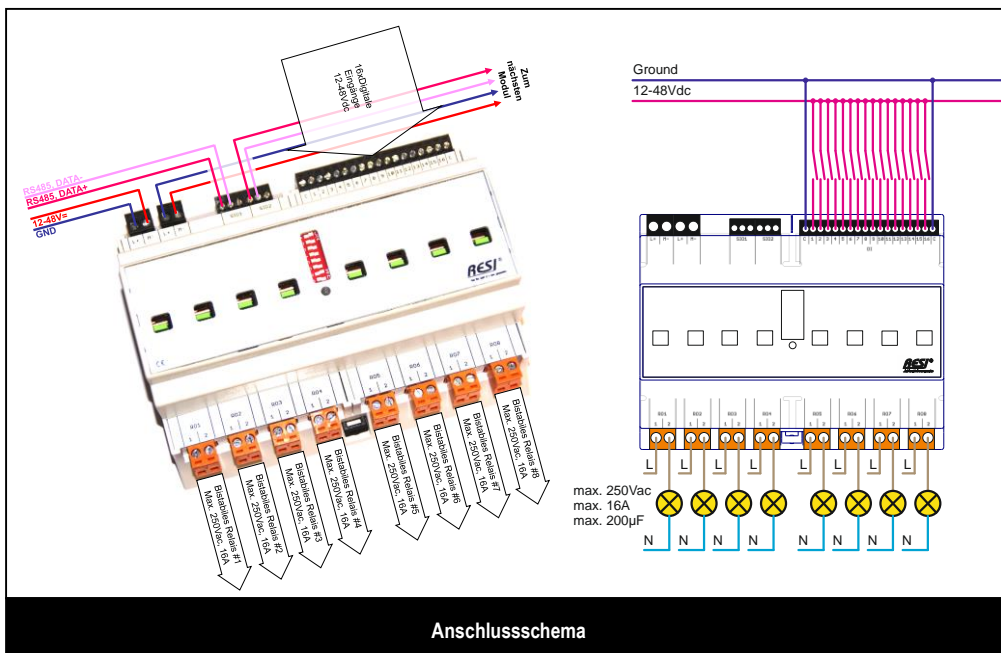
Zum nächsten Modul

16xDigitale Eingänge 12-48Vdc

RS485, DATA-
RS485, DATA+
12-48V=
GND

RESI

Bistables Relais #1 Max. 250Vac, 16A
Bistables Relais #2 Max. 250Vac, 16A
Bistables Relais #3 Max. 250Vac, 16A
Bistables Relais #4 Max. 250Vac, 16A
Bistables Relais #5 Max. 250Vac, 16A
Bistables Relais #6 Max. 250Vac, 16A
Bistables Relais #7 Max. 250Vac, 16A
Bistables Relais #8 Max. 250Vac, 16A

Ground
12-48Vdc

L L L L L L L L

max. 250Vac
max. 16A
max. 200µF

N N N N N N N N

RESI

Anschlussschema